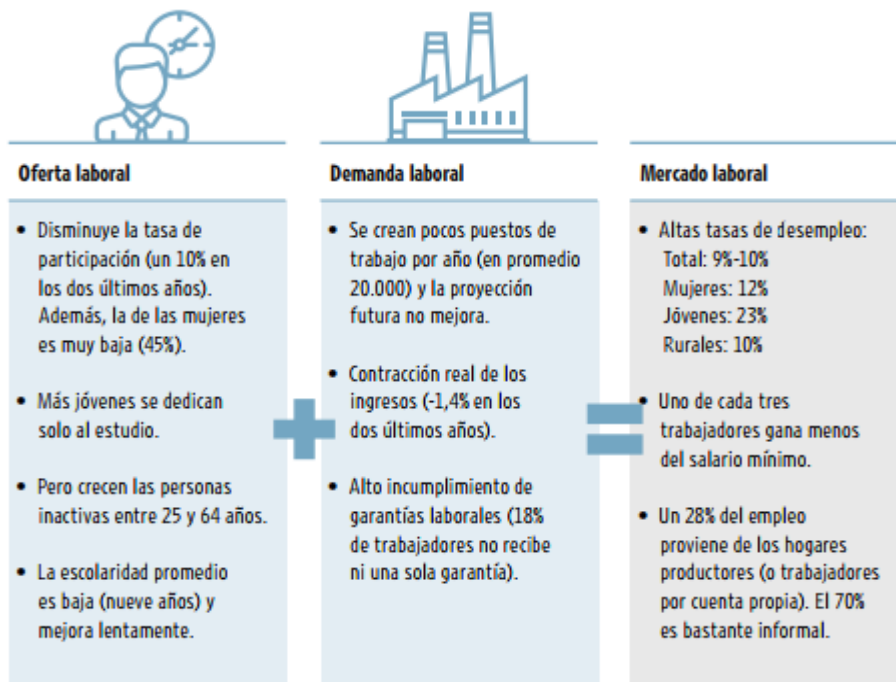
Oferta laboral

• Disminuye la tasa de participación (un 10% en los dos últimos años). Además, la de las mujeres es muy baja (45%).

• Más jóvenes se dedican solo al estudio.

• Pero crecen las personas inactivas entre 25 y 64 años.

• La escolaridad promedio es baja (nueve años) y mejora lentamente.

Demanda laboral

• Se crean pocos puestos de trabajo por año (en promedio 20.000) y la proyección futura no mejora.

• Contracción real de los ingresos (-1,4% en los dos últimos años).

• Alto incumplimiento de garantías laborales (18% de trabajadores no recibe ni una sola garantía).

Mercado laboral

• Altas tasas de desempleo:
Total: 9%-10%
Mujeres: 12%
Jóvenes: 23%
Rurales: 10%

• Uno de cada tres trabajadores gana menos del salario mínimo.

• Un 28% del empleo proviene de los hogares productores (o trabajadores por cuenta propia). El 70% es bastante informal.